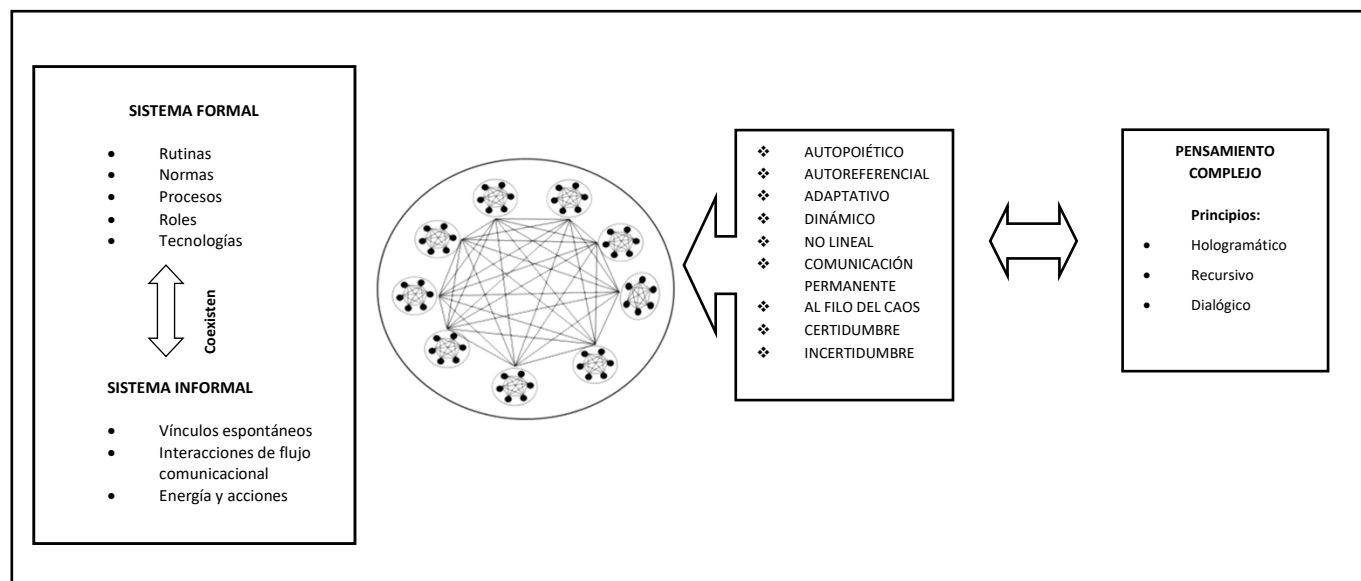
SISTEMA FORMAL

- Rutinas
- Normas
- Procesos
- Roles
- Tecnologías

Coexisten

SISTEMA INFORMAL

- Vínculos espontáneos
- Interacciones de flujo comunicacional
- Energía y acciones

❖ AUTOPOIÉTICO
❖ AUTOREFERENCIAL
❖ ADAPTATIVO
❖ DINÁMICO
❖ NO LINEAL
❖ COMUNICACIÓN PERMANENTE
❖ AL FILO DEL CAOS
❖ CERTIDUMBRE
❖ INCERTIDUMBRE

PENSAMIENTO COMPLEJO

Principios:

- Hologramático
- Recursivo
- Dialógico